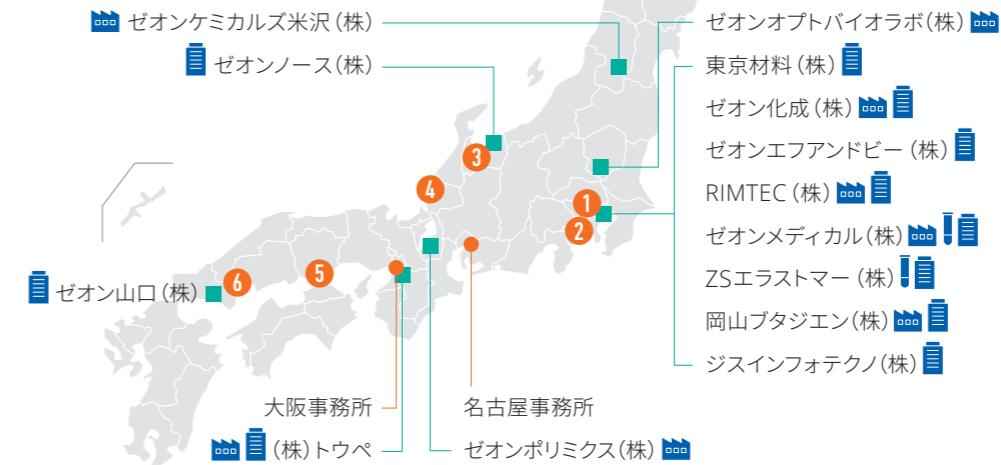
ゼオンケミカルズ米沢(株)

ゼオンノース(株)

ゼオンオプトバイオラボ(株)

東京材料(株)

ゼオン化成(株)

ゼオンエフアンドビー(株)

RIMTEC(株)

ゼオンメディカル(株)

ZSエラストマー(株)

岡山ブタジエン(株)

ジスインフォテクノ(株)

ゼオン山口(株)

1

2

3

4

5

6

大阪事務所

名古屋事務所

(株)トウペ

ゼオンポリミクス(株)